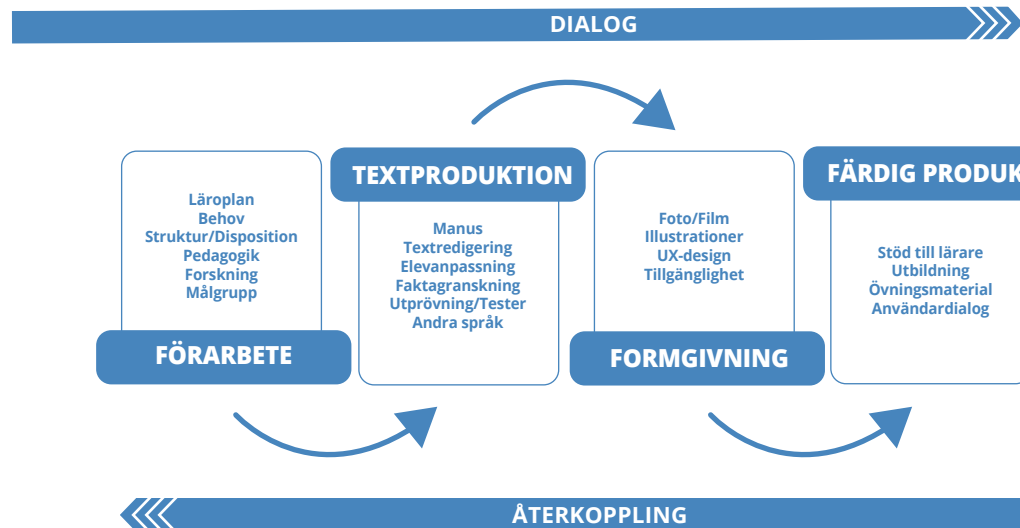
DIALOG

Läroplan
Behov
Struktur/Disposition
Pedagogik
Forskning
Målgrupp

FÖRARBETE

TEXTPRODUKTION

Manus
Textredigering
Elevanpassning
Faktagranskning
Utprövning/Tester
Andra språk

Foto/Film
Illustrationer
UX-design
Tillgänglighet

FORMGIVNING

FÄRDIG PRODUK

Stöd till lärare
Utbildning
Övningsmaterial
Användardialog

ÅTERKOPPLING